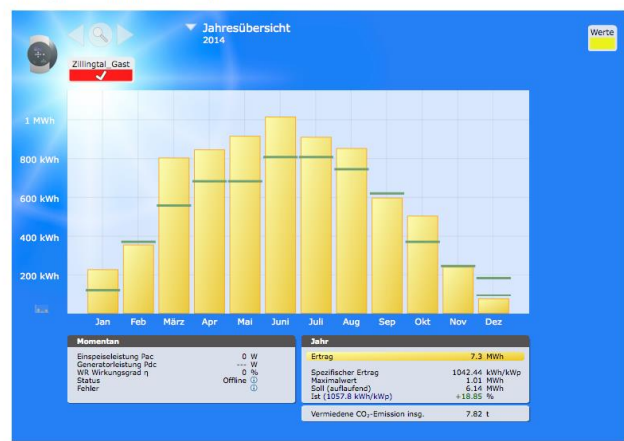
Jahresübersicht
2014

Werte

Zillingtal_Gast

1 MWh
800 kWh
600 kWh
400 kWh
200 kWh

Jan
Feb
März
Apr
Mai
Juni
Juli
Aug
Sep
Okt
Nov
Dez

Momentan

| | |
|---|---|
| Einspeiseleistung Pac | 0 W |
| Generatorleistung Pdc | --- W |
| WR Wirkungsgrad η | 0 % |
| Status | Offline ⓘ |
| Fehler | ⓘ |

Jahr

| | |
|---|---|
| Ertrag | 7.3 MWh |
| Spezifischer Ertrag | 1042.44 kWh/kWp |
| Maximalwert | 1.01 MWh |
| Soll (auflaufend) | 6.14 MWh |
| Ist (1057.8 kWh/kWp) | +18.85 % |

Vermiedene $CO_2$-Emission insg. 7.82 t